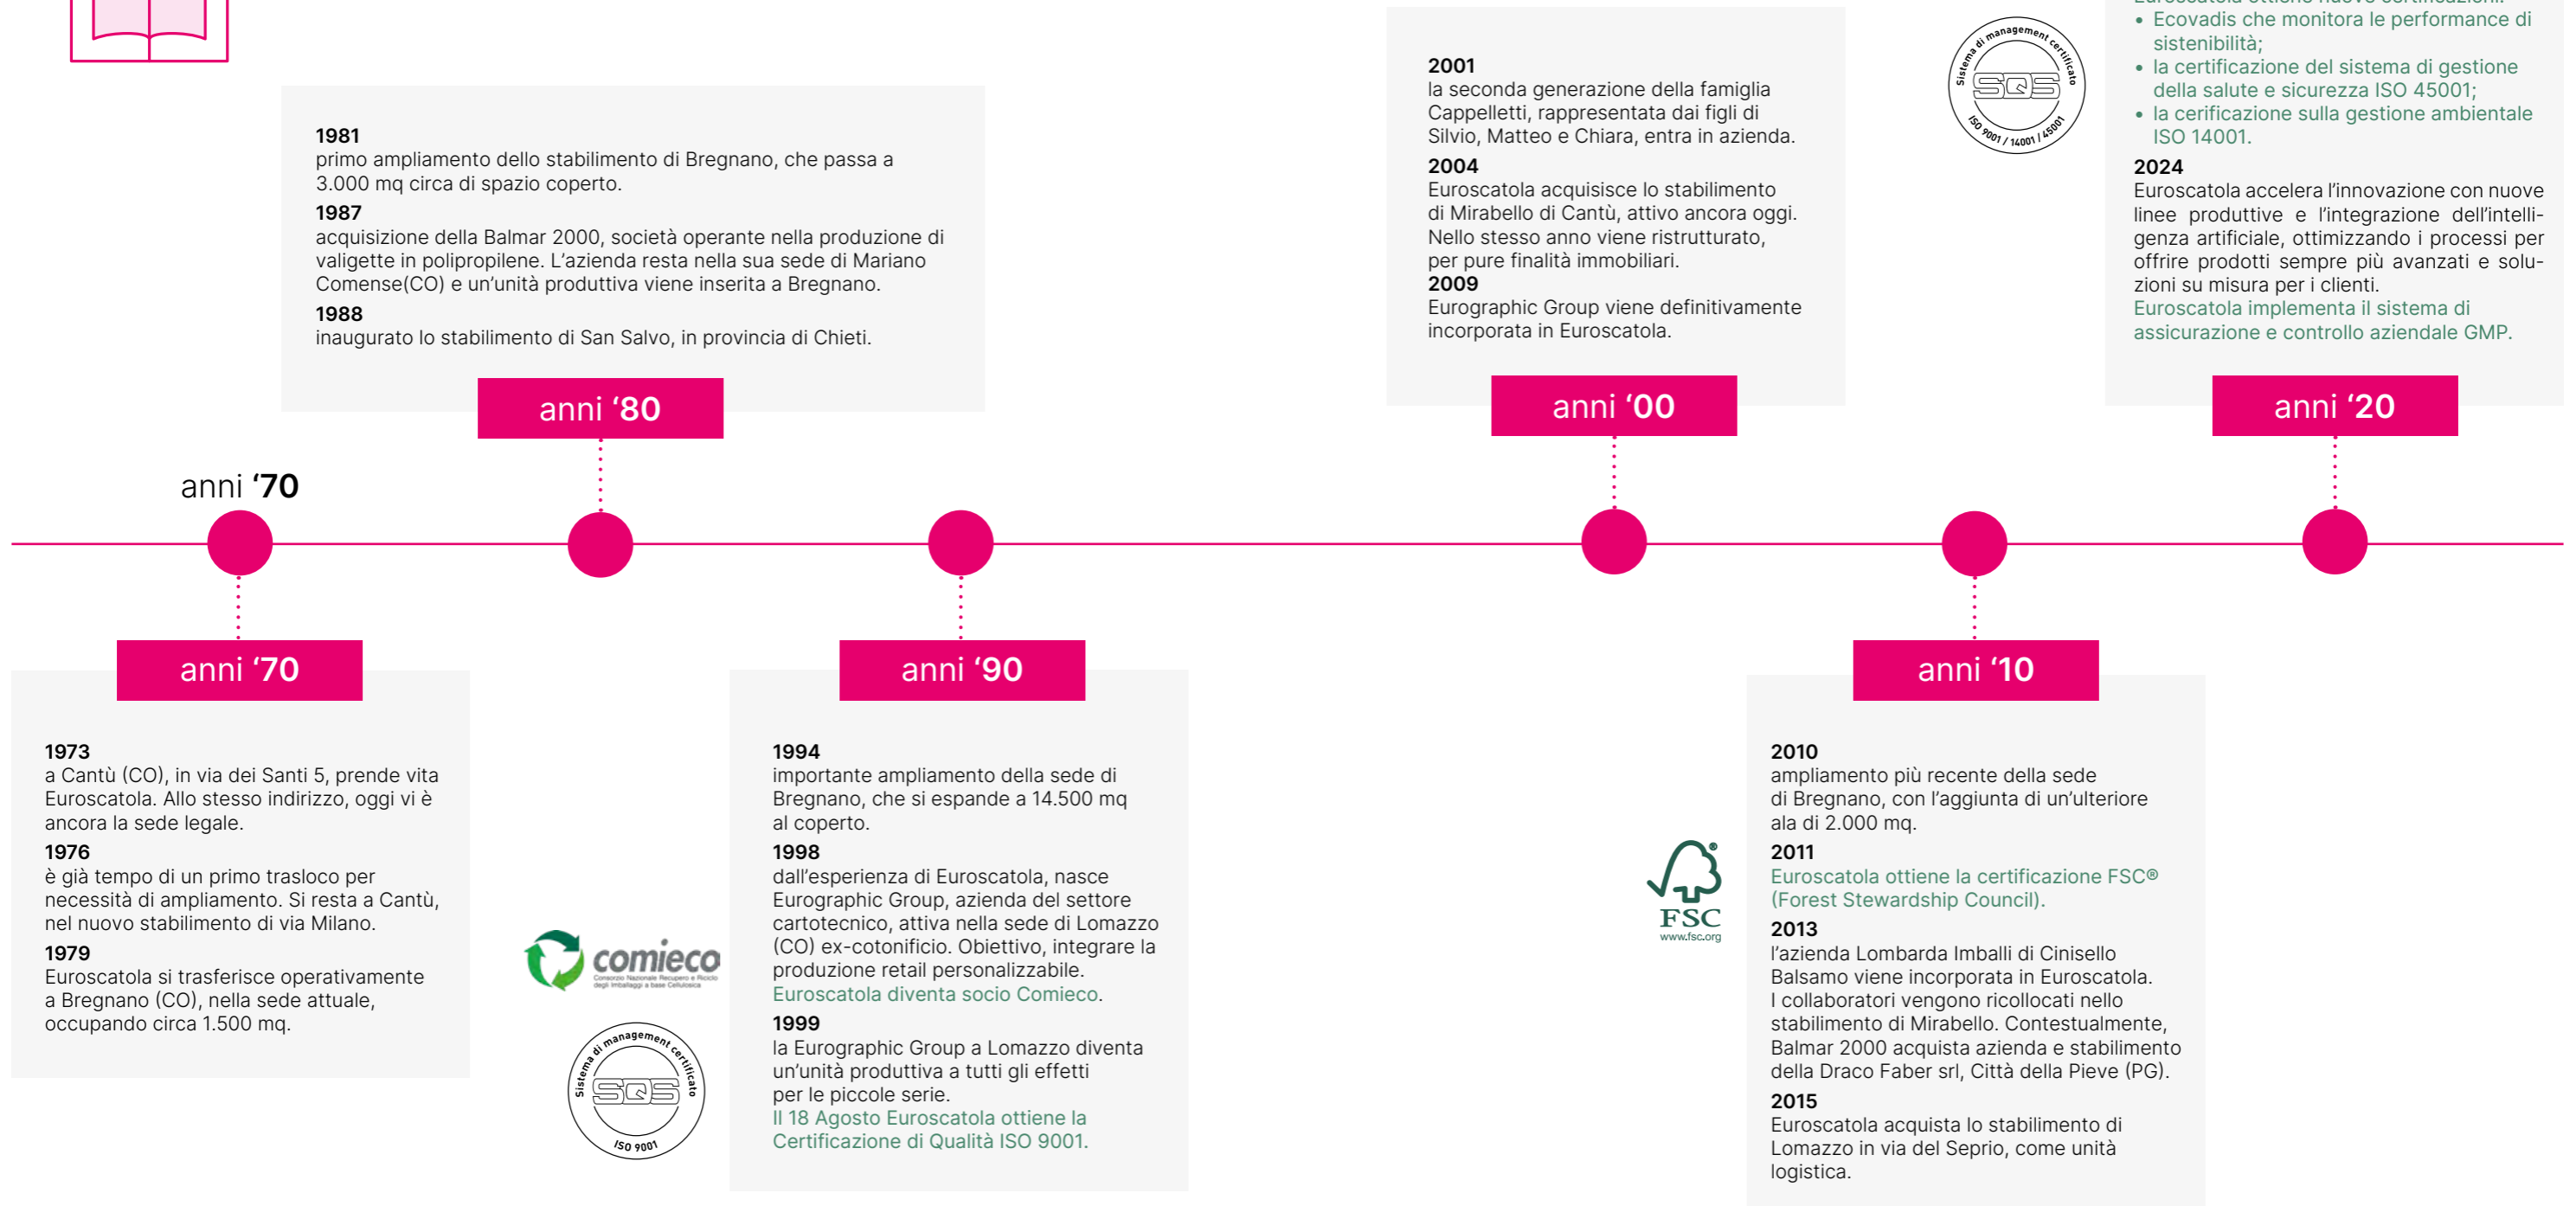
1981
primo ampliamento dello stabilimento di Bregnano, che passa a 3.000 mq circa di spazio coperto.
1987
acquisizione della Balmar 2000, società operante nella produzione di valigette in polipropilene. L'azienda resta nella sua sede di Mariano Comense(CO) e un'unità produttiva viene inserita a Bregnano.
1988
inaugurato lo stabilimento di San Salvo, in provincia di Chieti.

anni '80

2001
la seconda generazione della famiglia Cappelletti, rappresentata dai figli di Silvio, Matteo e Chiara, entra in azienda.
2004
Euroscatola acquisisce lo stabilimento di Mirabello di Cantù, attivo ancora oggi. Nello stesso anno viene ristrutturato, per pure finalità immobiliari.
2009
Eurographic Group viene definitivamente incorporata in Euroscatola.

anni '00

Sistema di management certificato SQS ISO 9001 / 14001 / 45001

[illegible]
• Ecovadis che monitora le performance di sostenibilità;
• la certificazione del sistema di gestione della salute e sicurezza ISO 45001;
• la cerificazione sulla gestione ambientale ISO 14001.
2024
Euroscatola accelera l'innovazione con nuove linee produttive e l'integrazione dell'intelligenza artificiale, ottimizzando i processi per offrire prodotti sempre più avanzati e soluzioni su misura per i clienti.
Euroscatola implementa il sistema di assicurazione e controllo aziendale GMP.

anni '20

anni '70

anni '70

1973
a Cantù (CO), in via dei Santi 5, prende vita Euroscatola. Allo stesso indirizzo, oggi vi è ancora la sede legale.
1976
è già tempo di un primo trasloco per necessità di ampliamento. Si resta a Cantù, nel nuovo stabilimento di via Milano.
1979
Euroscatola si trasferisce operativamente a Bregnano (CO), nella sede attuale, occupando circa 1.500 mq.

comieco
Consorzio Nazionale Recupero e Riciclo degli Imballaggi a base Cellulosica

Sistema di management certificato SQS ISO 9001

anni '90

1994
importante ampliamento della sede di Bregnano, che si espande a 14.500 mq al coperto.
1998
dall'esperienza di Euroscatola, nasce Eurographic Group, azienda del settore cartotecnico, attiva nella sede di Lomazzo (CO) ex-cotonificio. Obiettivo, integrare la produzione retail personalizzabile.
Euroscatola diventa socio Comieco.
1999
la Eurographic Group a Lomazzo diventa un'unità produttiva a tutti gli effetti per le piccole serie.
Il 18 Agosto Euroscatola ottiene la Certificazione di Qualità ISO 9001.

anni '10

FSC
www.fsc.org

2010
ampliamento più recente della sede di Bregnano, con l'aggiunta di un'ulteriore ala di 2.000 mq.
2011
Euroscatola ottiene la certificazione FSC® (Forest Stewardship Council).
2013
l'azienda Lombarda Imballi di Cinisello Balsamo viene incorporata in Euroscatola. I collaboratori vengono ricollocati nello stabilimento di Mirabello. Contestualmente, Balmar 2000 acquista azienda e stabilimento della Draco Faber srl, Città della Pieve (PG).
2015
Euroscatola acquista lo stabilimento di Lomazzo in via del Seprio, come unità logistica.